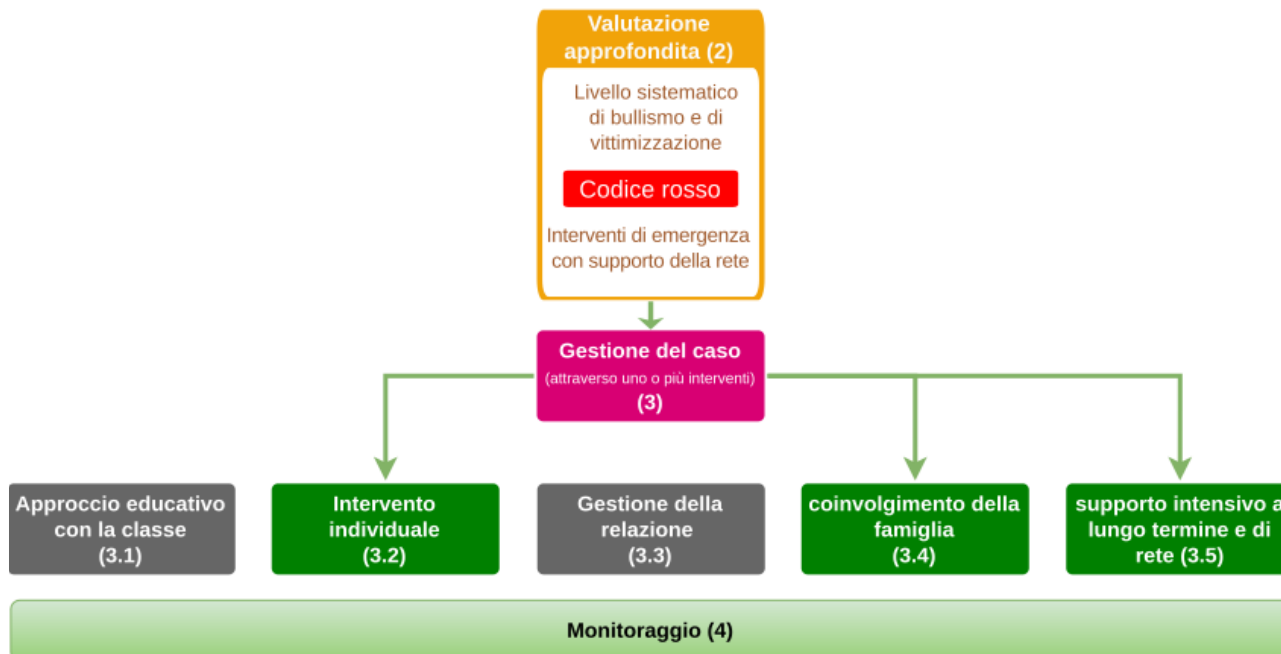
Valutazione approfondita (2)

Livello sistematico di bullismo e di vittimizzazione

Codice rosso

Interventi di emergenza con supporto della rete

Gestione del caso
(attraverso uno o più interventi)
(3)

Approccio educativo con la classe
(3.1)

Intervento individuale
(3.2)

Gestione della relazione
(3.3)

coinvolgimento della famiglia
(3.4)

supporto intensivo a lungo termine e di rete (3.5)

Monitoraggio (4)